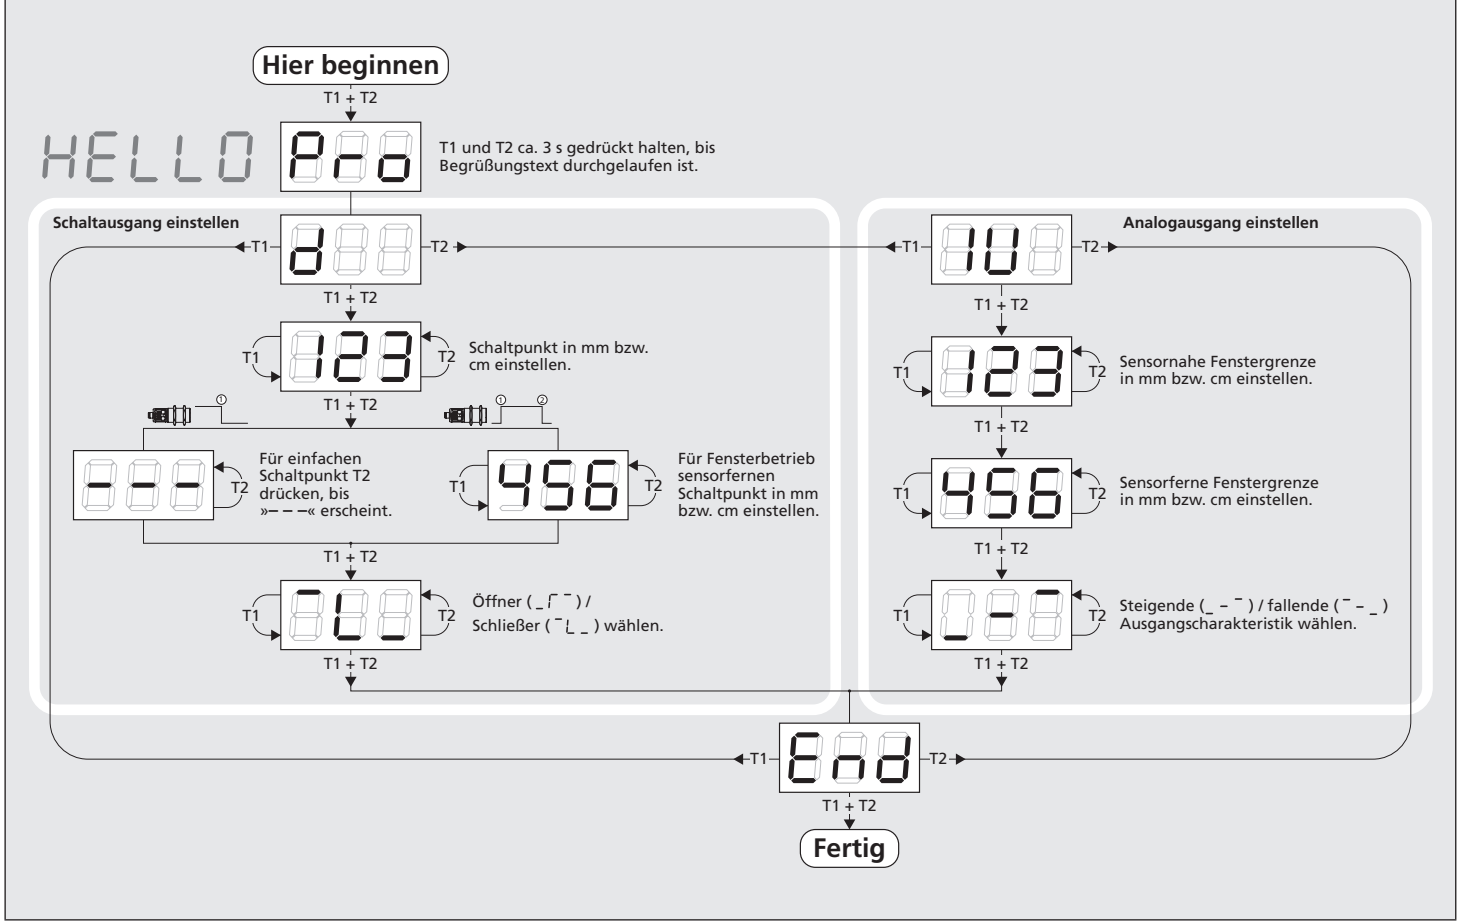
Hier beginnen

T1 + T2

HELLO

Pro

T1 und T2 ca. 3 s gedrückt halten, bis Begrüßungstext durchgelaufen ist.

Schaltausgang einstellen

T1 d T2

T1 + T2

T1 123 T2

Schaltpunkt in mm bzw. cm einstellen.

T1 + T2

①

① ②

---

T2

Für einfachen Schaltpunkt T2 drücken, bis »– – –« erscheint.

T1 456 T2

Für Fensterbetrieb sensorfernen Schaltpunkt in mm bzw. cm einstellen.

T1 + T2

T1 T2

Öffner ( _⌈‾ ) /
Schließer ( ‾⌊_ ) wählen.

T1 + T2

Analogausgang einstellen

T1 IU T2

T1 + T2

T1 123 T2

Sensornahe Fenstergrenze in mm bzw. cm einstellen.

T1 + T2

T1 456 T2

Sensorferne Fenstergrenze in mm bzw. cm einstellen.

T1 + T2

T1 T2

Steigende ( _ – ‾ ) / fallende ( ‾ – _ ) Ausgangscharakteristik wählen.

T1 + T2

T1 End T2

T1 + T2

Fertig